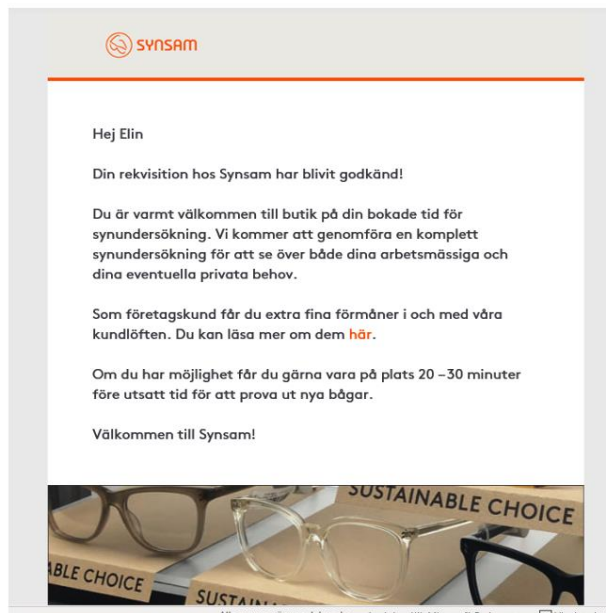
SYNSAM

Hej Elin

Din rekvisition hos Synsam har blivit godkänd!

Du är varmt välkommen till butik på din bokade tid för synundersökning. Vi kommer att genomföra en komplett synundersökning för att se över både dina arbetsmässiga och dina eventuella privata behov.

Som företagskund får du extra fina förmåner i och med våra kundlöften. Du kan läsa mer om dem här.

Om du har möjlighet får du gärna vara på plats 20 –30 minuter före utsatt tid för att prova ut nya bågar.

Välkommen till Synsam!

SUSTAINABLE CHOICE

ABLE CHOICE

SUSTAIN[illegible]

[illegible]